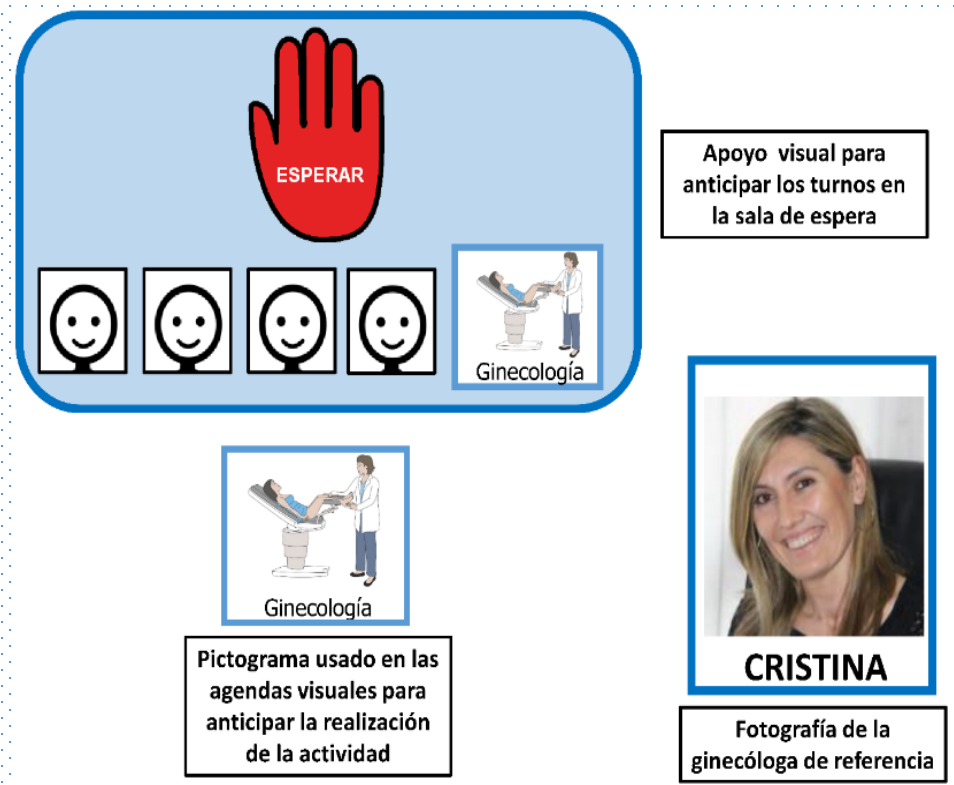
ESPERAR

Ginecología

Apoyo visual para anticipar los turnos en la sala de espera

Ginecología

Pictograma usado en las agendas visuales para anticipar la realización de la actividad

CRISTINA

Fotografía de la ginecóloga de referencia